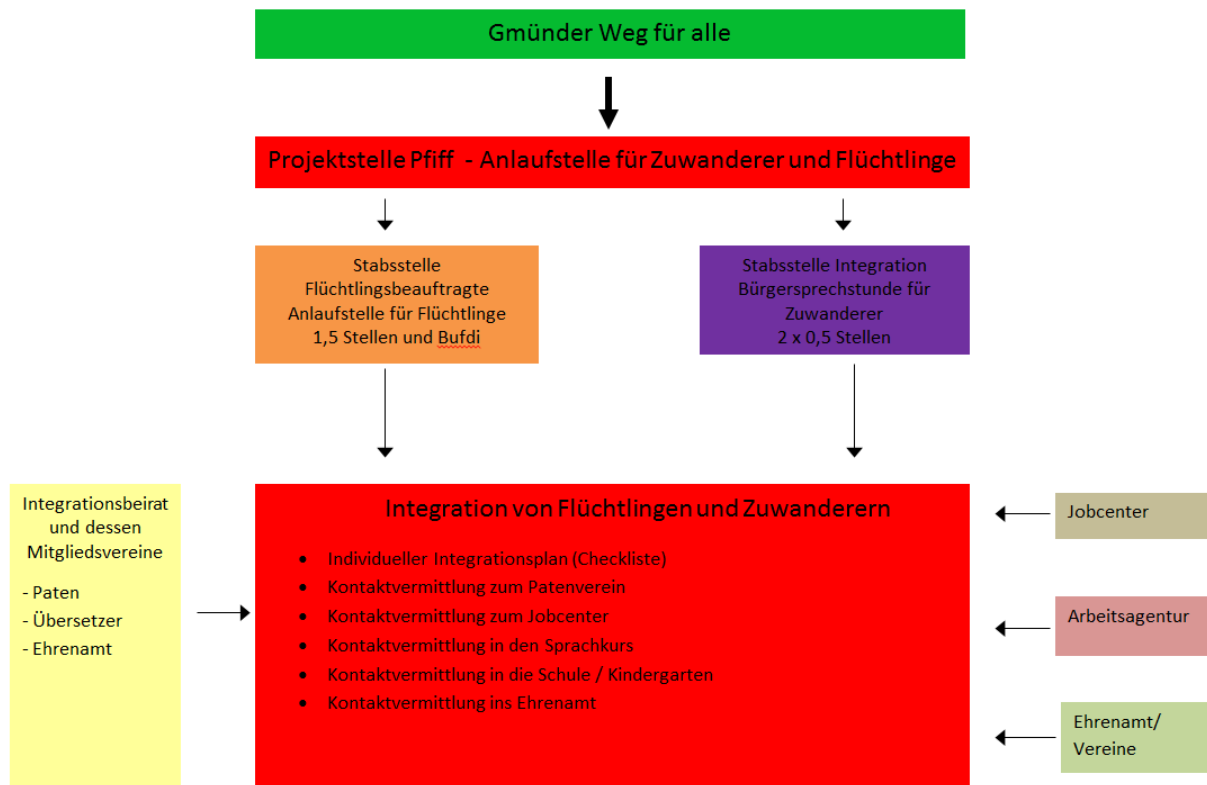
Gmünder Weg für alle

Projektstelle Pfiff - Anlaufstelle für Zuwanderer und Flüchtlinge

Stabsstelle Flüchtlingsbeauftragte Anlaufstelle für Flüchtlinge 1,5 Stellen und Bufdi

Stabsstelle Integration Bürgersprechstunde für Zuwanderer 2 x 0,5 Stellen

Integrationsbeirat und dessen Mitgliedsvereine

- Paten
- Übersetzer
- Ehrenamt

Integration von Flüchtlingen und Zuwanderern

- Individueller Integrationsplan (Checkliste)
- Kontaktvermittlung zum Patenverein
- Kontaktvermittlung zum Jobcenter
- Kontaktvermittlung in den Sprachkurs
- Kontaktvermittlung in die Schule / Kindergarten
- Kontaktvermittlung ins Ehrenamt

Jobcenter

Arbeitsagentur

Ehrenamt/ Vereine